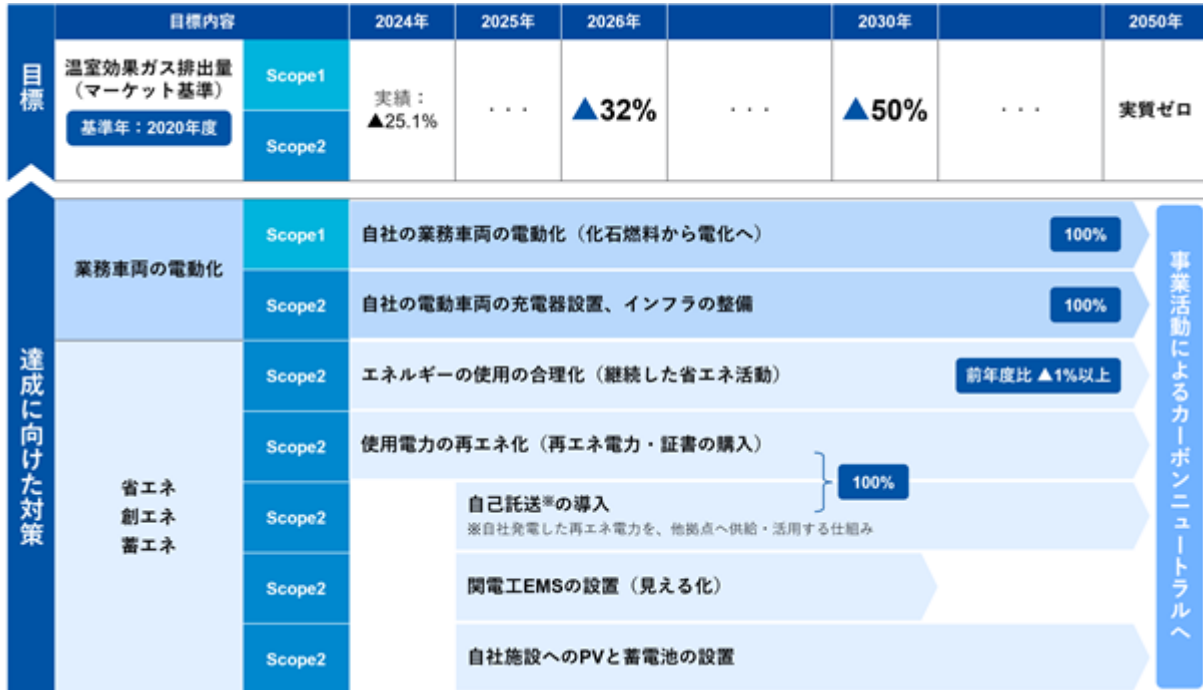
目標

| 目標内容 | | 2024年 | 2025年 | 2026年 | | 2030年 | | 2050年 |
|---|---|---|---|---|---|---|---|---|
| 温室効果ガス排出量（マーケット基準） 基準年：2020年度 | Scope1 Scope2 | 実績：▲25.1% | ・・・ | ▲32% | ・・・ | ▲50% | ・・・ | 実質ゼロ |

達成に向けた対策

業務車両の電動化

Scope1 自社の業務車両の電動化（化石燃料から電化へ） 100%

Scope2 自社の電動車両の充電器設置、インフラの整備 100%

省エネ
創エネ
蓄エネ

Scope2 エネルギーの使用の合理化（継続した省エネ活動） 前年度比 ▲1%以上

Scope2 使用電力の再エネ化（再エネ電力・証書の購入）

100%

Scope2 自己託送※の導入
※自社発電した再エネ電力を、他拠点へ供給・活用する仕組み

Scope2 関電工EMSの設置（見える化）

Scope2 自社施設へのPVと蓄電池の設置

事業活動によるカーボンニュートラルへ